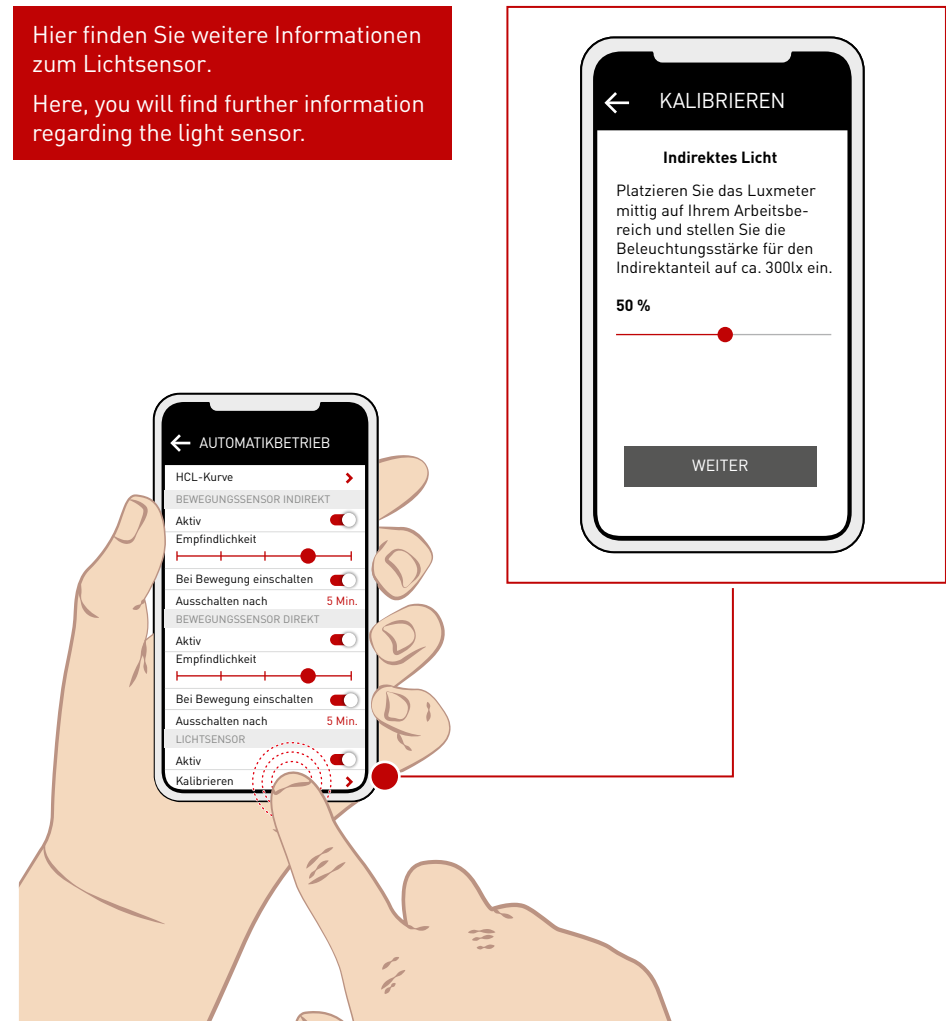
Hier finden Sie weitere Informationen zum Lichtsensor.

Here, you will find further information regarding the light sensor.

KALIBRIEREN

Indirektes Licht

Platzieren Sie das Luxmeter mittig auf Ihrem Arbeitsbereich und stellen Sie die Beleuchtungsstärke für den Indirektanteil auf ca. 300lx ein.

50 %

WEITER

AUTOMATIKBETRIEB

HCL-Kurve

BEWEGUNGSSENSOR INDIREKT

Aktiv

Empfindlichkeit

Bei Bewegung einschalten

Ausschalten nach 5 Min.

BEWEGUNGSSENSOR DIREKT

Aktiv

Empfindlichkeit

Bei Bewegung einschalten

Ausschalten nach 5 Min.

LICHTSENSOR

Aktiv

Kalibrieren